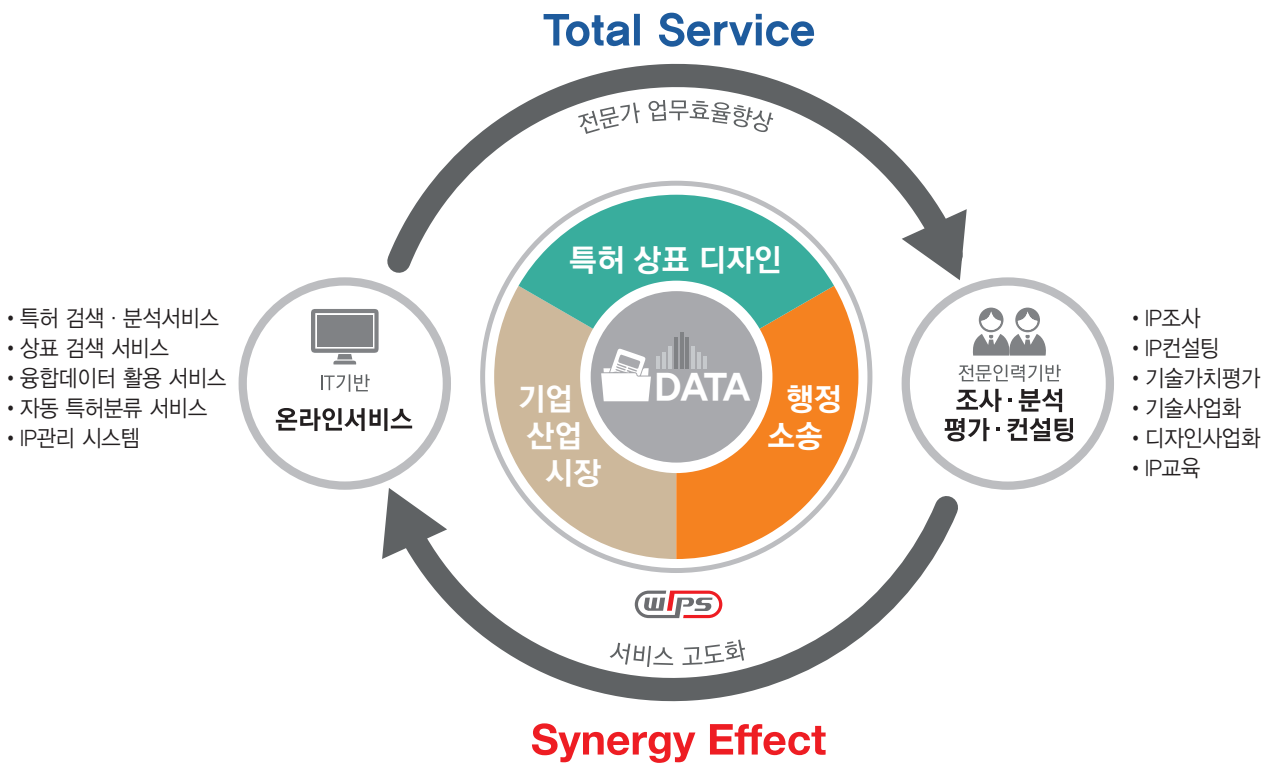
Total Service

전문가 업무효율향상

• 특허 검색 · 분석서비스
• 상표 검색 서비스
• 융합데이터 활용 서비스
• 자동 특허분류 서비스
• IP관리 시스템

IT기반
온라인서비스

특허 상표 디자인

DATA

기업
산업
시장

행정
소송

전문인력기반
조사 · 분석
평가 · 컨설팅

• IP조사
• IP컨설팅
• 기술가치평가
• 기술사업화
• 디자인사업화
• IP교육

WIPS

서비스 고도화

Synergy Effect